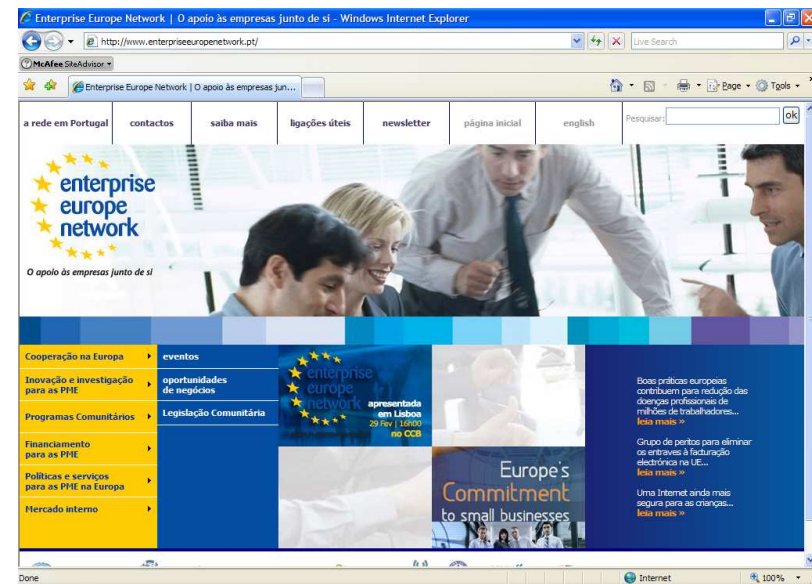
Enterprise Europe Network | O apoio às empresas junto de si - Windows Internet Explorer

http://www.enterpriseeuropenetwork.pt/

Live Search

McAfee SiteAdvisor

Enterprise Europe Network | O apoio às empresas jun...

Page · Tools ·

a rede em Portugal | contactos | saiba mais | ligações úteis | newsletter | página inicial | english

Pesquisar: ok

enterprise europe network

O apoio às empresas junto de si

Cooperação na Europa

Inovação e investigação para as PME

Programas Comunitários

Financiamento para as PME

Políticas e serviços para as PME na Europa

Mercado interno

eventos

oportunidades de negócios

Legislação Comunitária

enterprise europe network apresentada em Lisboa 29 Fev | 16h00 no CCB

Europe's Commitment to small businesses

Boas práticas europeias contribuem para redução das doenças profissionais de milhões de trabalhadores...
leia mais »

Grupo de peritos para eliminar os entraves à facturação electrónica na UE...
leia mais »

Uma Internet ainda mais segura para as crianças...
leia mais »

Done

Internet

100%